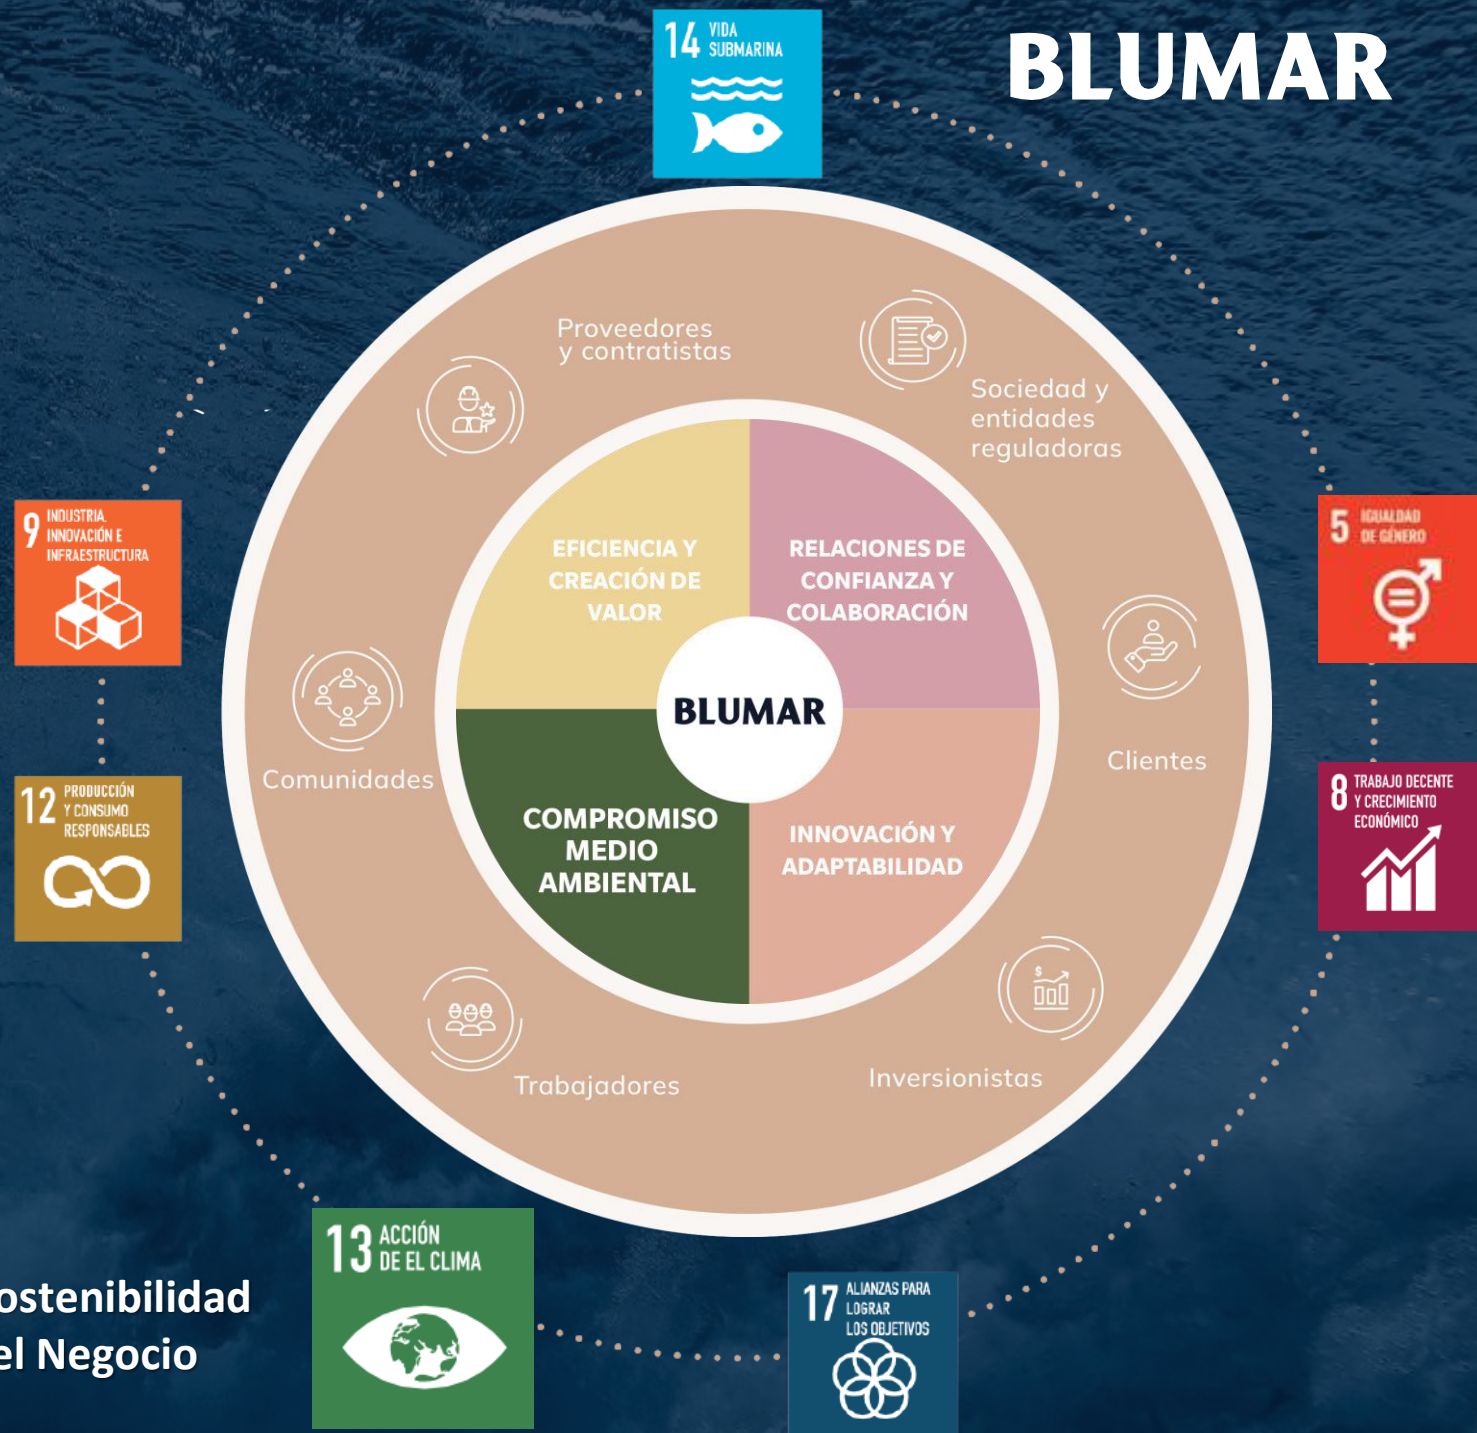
14 VIDA SUBMARINA

BLUMAR

Proveedores y contratistas

Sociedad y entidades reguladoras

9 INDUSTRIA, INNOVACIÓN E INFRAESTRUCTURA

5 IGUALDAD DE GÉNERO

EFICIENCIA Y CREACIÓN DE VALOR

RELACIONES DE CONFIANZA Y COLABORACIÓN

BLUMAR

Comunidades

Clientes

COMPROMISO MEDIO AMBIENTAL

INNOVACIÓN Y ADAPTABILIDAD

12 PRODUCCIÓN Y CONSUMO RESPONSABLES

8 TRABAJO DECENTE Y CRECIMIENTO ECONÓMICO

Trabajadores

Inversionistas

13 ACCIÓN DE EL CLIMA

17 ALIANZAS PARA LOGRAR LOS OBJETIVOS

ostenibilidad
el Negocio